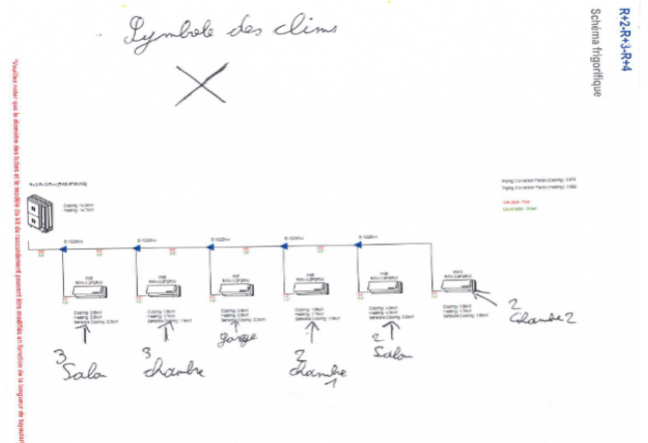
R+2-R+3-R+4
Schéma frigorifique

Symbole des clims

*Veuillez noter que le diamètre des tubes et le modèle du kit de raccordement peuvent être modifiés en fonction de la longueur de tuyauterie

Cooling: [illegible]
Heating: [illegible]

Piping Connection Ratio (Cooling): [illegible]
Piping Connection Ratio (Heating): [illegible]

3
Salon

3
chambre

Garage

2
Chambre
1

2
Salon

2
Chambre 2